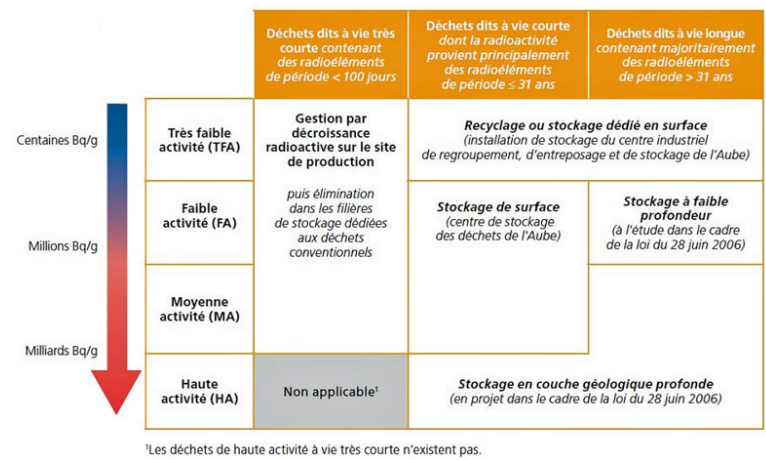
Centaines Bq/g

Millions Bq/g

Milliards Bq/g

| | Déchets dits à vie très courte contenant des radioéléments de période < 100 jours | Déchets dits à vie courte dont la radioactivité provient principalement des radioéléments de période ≤ 31 ans | Déchets dits à vie longue contenant majoritairement des radioéléments de période > 31 ans |
|---|---|---|---|
| Très faible activité (TFA) | Gestion par décroissance radioactive sur le site de production | Recyclage ou stockage dédié en surface (installation de stockage du centre industriel de regroupement, d'entreposage et de stockage de l'Aube) | |
| Faible activité (FA) | puis élimination dans les filières de stockage dédiées aux déchets conventionnels | Stockage de surface (centre de stockage des déchets de l'Aube) | Stockage à faible profondeur (à l'étude dans le cadre de la loi du 28 juin 2006) |
| Moyenne activité (MA) | | | |
| Haute activité (HA) | Non applicable¹ | Stockage en couche géologique profonde (en projet dans le cadre de la loi du 28 juin 2006) | |

¹Les déchets de haute activité à vie très courte n'existent pas.